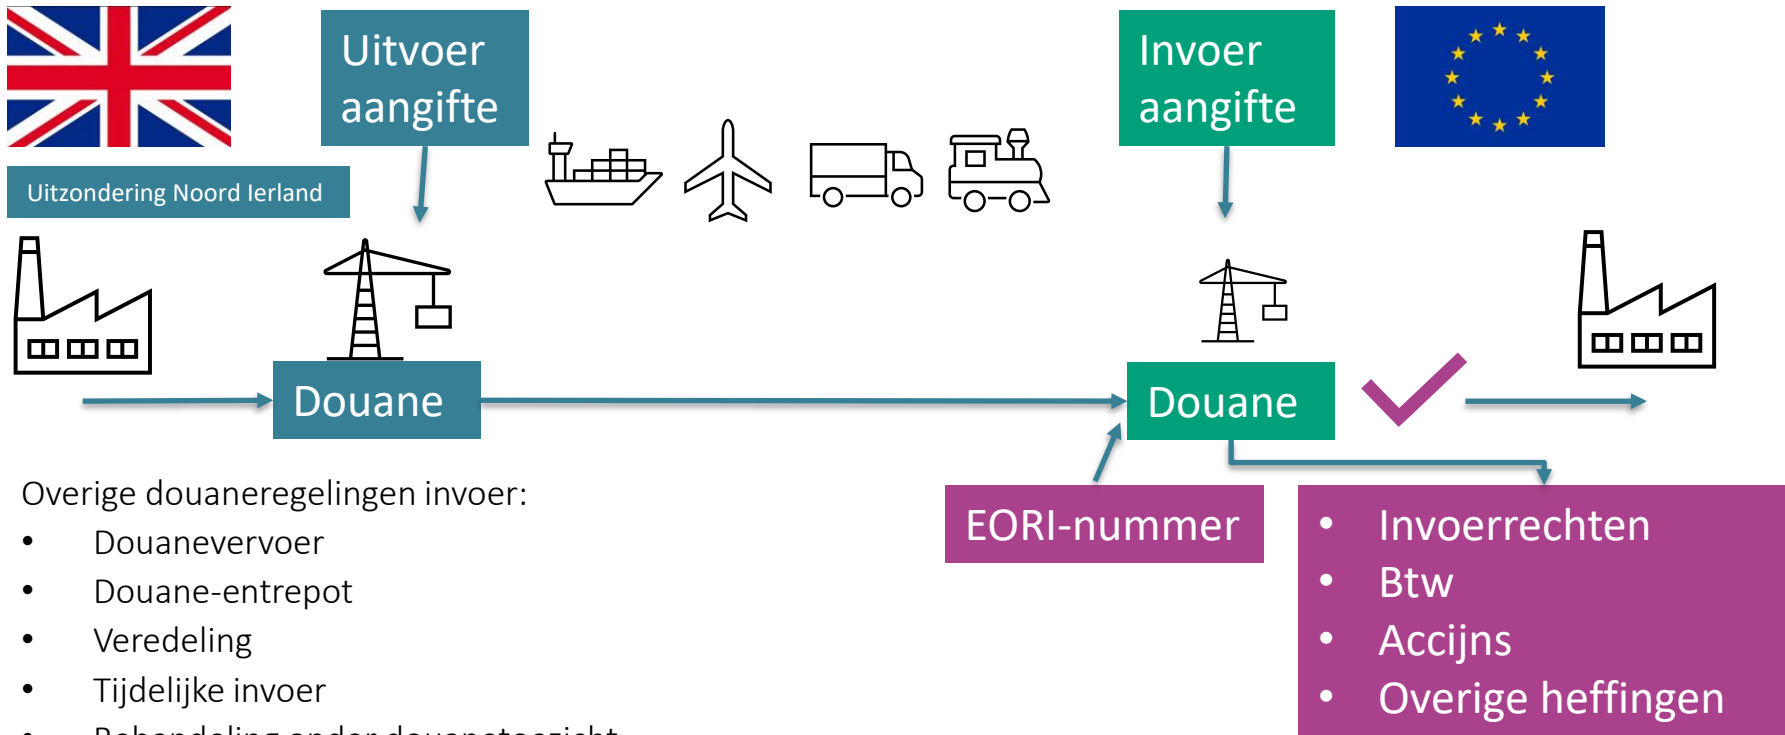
Uitvoer aangifte

Invoer aangifte

Uitzondering Noord Ierland

Douane

Douane

Overige douaneregelingen invoer:
- Douanevervoer
- Douane-entrepot
- Veredeling
- Tijdelijke invoer
- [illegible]

EORI-nummer

- Invoerrechten
- Btw
- Accijns
- Overige heffingen